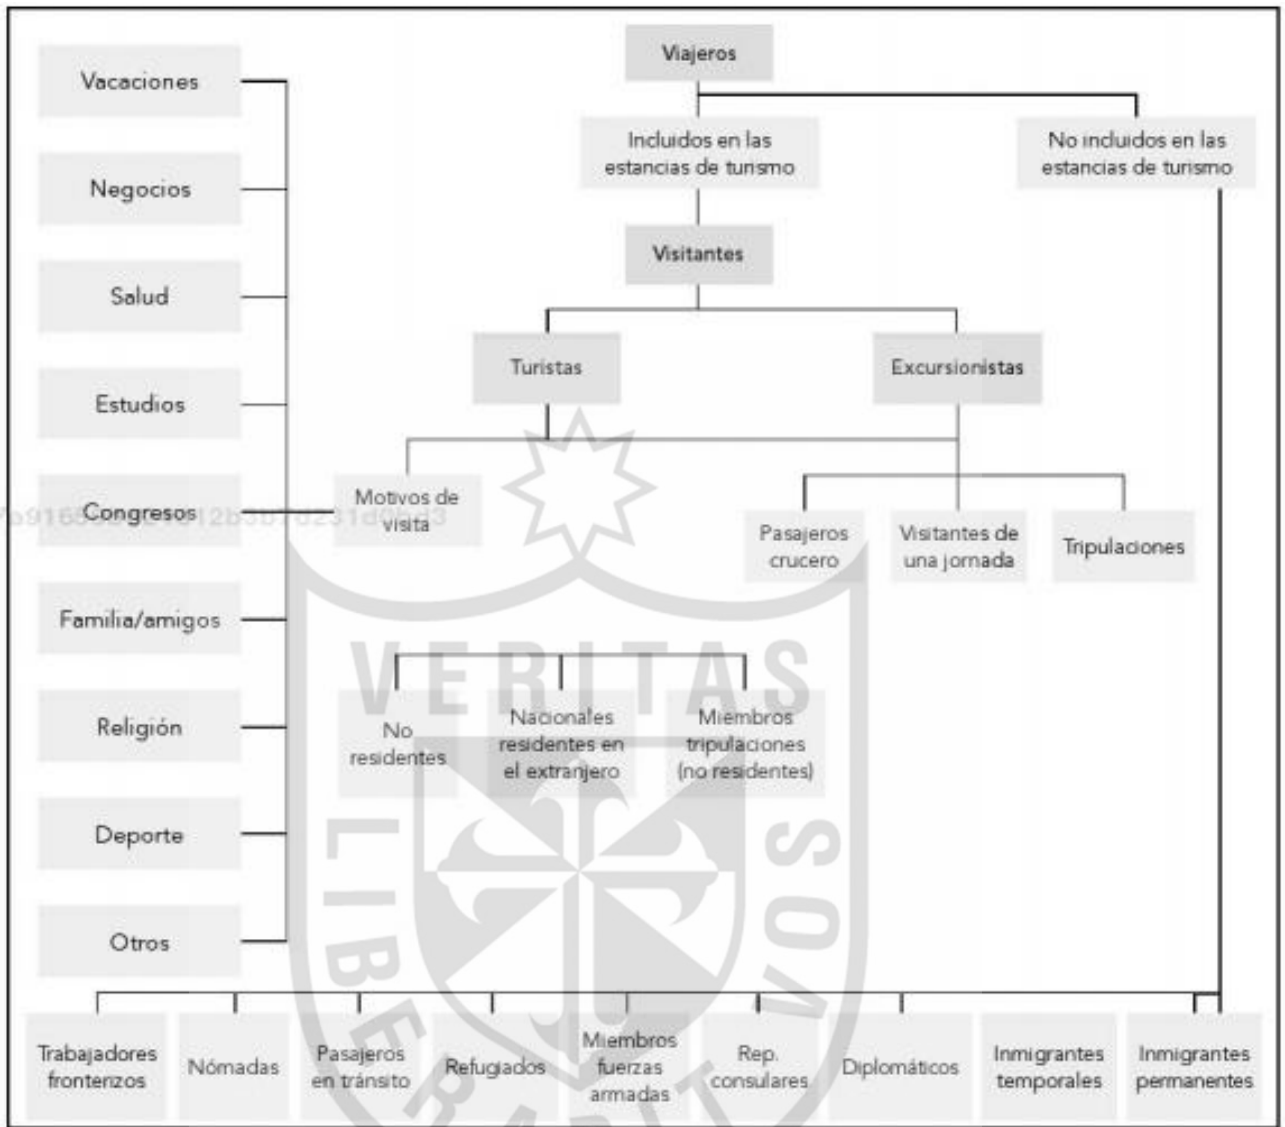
Viajeros

Incluidos en las estancias de turismo

No incluidos en las estancias de turismo

Visitantes

Turistas

Excursionistas

Vacaciones

Negocios

Salud

Estudios

Congresos

Familia/amigos

Religión

Deporte

Otros

Motivos de visita

Pasajeros crucero

Visitantes de una jornada

Tripulaciones

No residentes

Nacionales residentes en el extranjero

Miembros tripulaciones (no residentes)

Trabajadores fronterizos

Nómadas

Pasajeros en tránsito

Refugiados

Miembros fuerzas armadas

Rep. consulares

Diplomáticos

Inmigrantes temporales

Inmigrantes permanentes

VERITAS

LIBERABIT VOS

b9165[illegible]12b3b7d231d0bd3